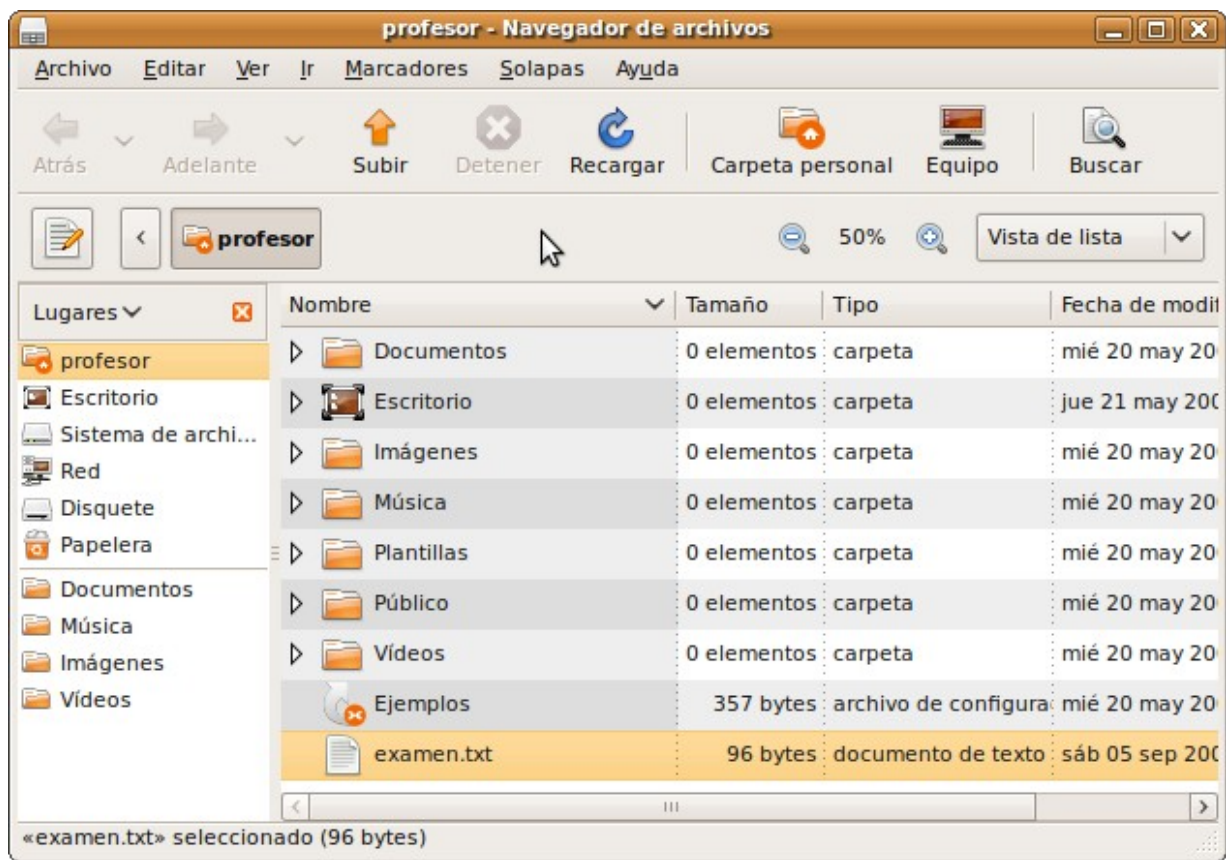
profesor - Navegador de archivos

Archivo Editar Ver Ir Marcadores Solapas Ayuda

Atrás Adelante Subir Detener Recargar Carpeta personal Equipo Buscar

profesor 50% Vista de lista

Lugares
profesor
Escritorio
Sistema de archi...
Red
Disquete
Papelera
Documentos
Música
Imágenes
Vídeos

| Nombre | Tamaño | Tipo | Fecha de modi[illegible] |
|---|---|---|---|
| Documentos | 0 elementos | carpeta | mié 20 may 20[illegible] |
| Escritorio | 0 elementos | carpeta | jue 21 may 20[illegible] |
| Imágenes | 0 elementos | carpeta | mié 20 may 20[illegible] |
| Música | 0 elementos | carpeta | mié 20 may 20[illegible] |
| Plantillas | 0 elementos | carpeta | mié 20 may 20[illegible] |
| Público | 0 elementos | carpeta | mié 20 may 20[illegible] |
| Vídeos | 0 elementos | carpeta | mié 20 may 20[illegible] |
| Ejemplos | 357 bytes | archivo de configura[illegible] | mié 20 may 20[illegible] |
| examen.txt | 96 bytes | documento de texto | sáb 05 sep 20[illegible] |

«examen.txt» seleccionado (96 bytes)